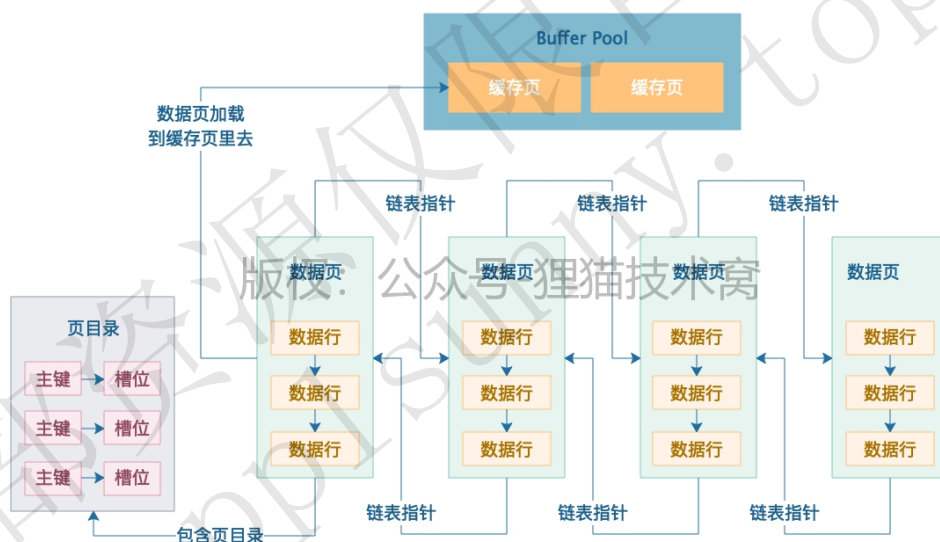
Buffer Pool

缓存页

缓存页

数据页加载
到缓存页里去

链表指针

链表指针

链表指针

数据页

数据页

数据页

数据页

版权：公众号 狸猫技术窝

页目录

主键

槽位

主键

槽位

主键

槽位

数据行

数据行

数据行

数据行

数据行

数据行

数据行

数据行

数据行

数据行

数据行

数据行

链表指针

链表指针

链表指针

包含页目录